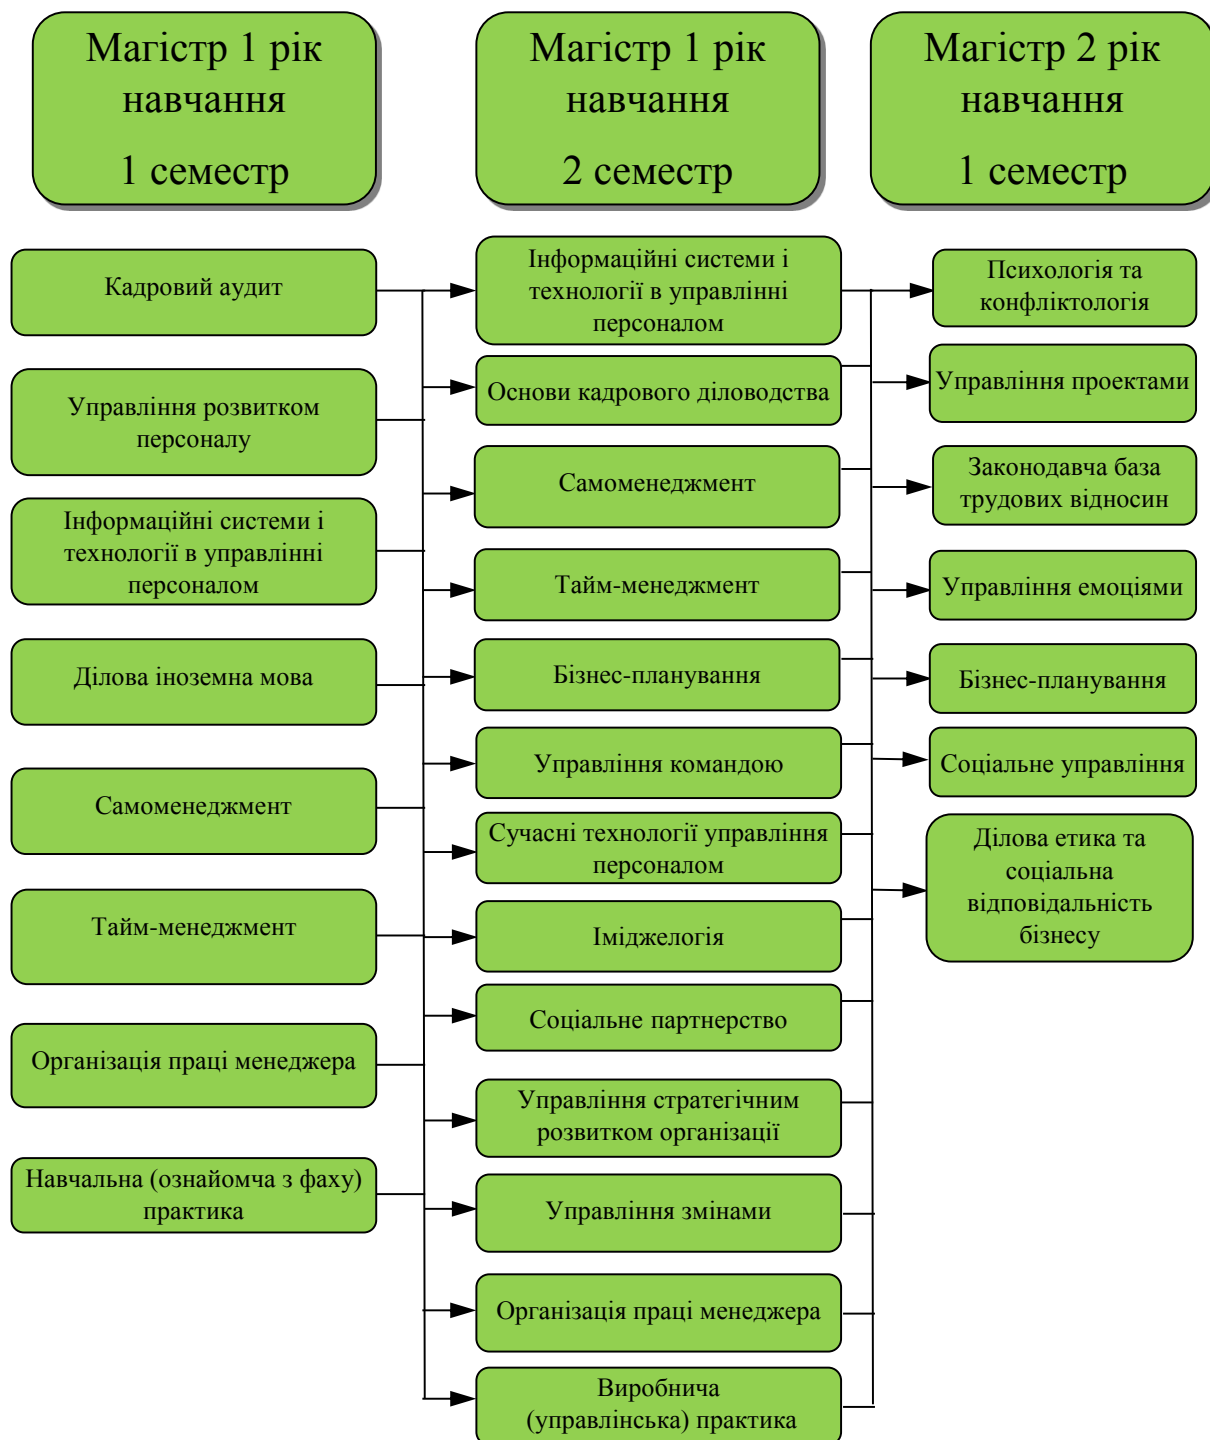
Магістр 1 рік навчання

1 семестр

Магістр 1 рік навчання

2 семестр

Магістр 2 рік навчання

1 семестр

Кадровий аудит

Управління розвитком персоналу

Інформаційні системи і технології в управлінні персоналом

Ділова іноземна мова

Самоменеджмент

Тайм-менеджмент

Організація праці менеджера

Навчальна (ознайомча з фаху) практика

Інформаційні системи і технології в управлінні персоналом

Основи кадрового діловодства

Самоменеджмент

Тайм-менеджмент

Бізнес-планування

Управління командою

Сучасні технології управління персоналом

Іміджелогія

Соціальне партнерство

Управління стратегічним розвитком організації

Управління змінами

Організація праці менеджера

Виробнича (управлінська) практика

Психологія та конфліктологія

Управління проектами

Законодавча база трудових відносин

Управління емоціями

Бізнес-планування

Соціальне управління

Ділова етика та соціальна відповідальність бізнесу